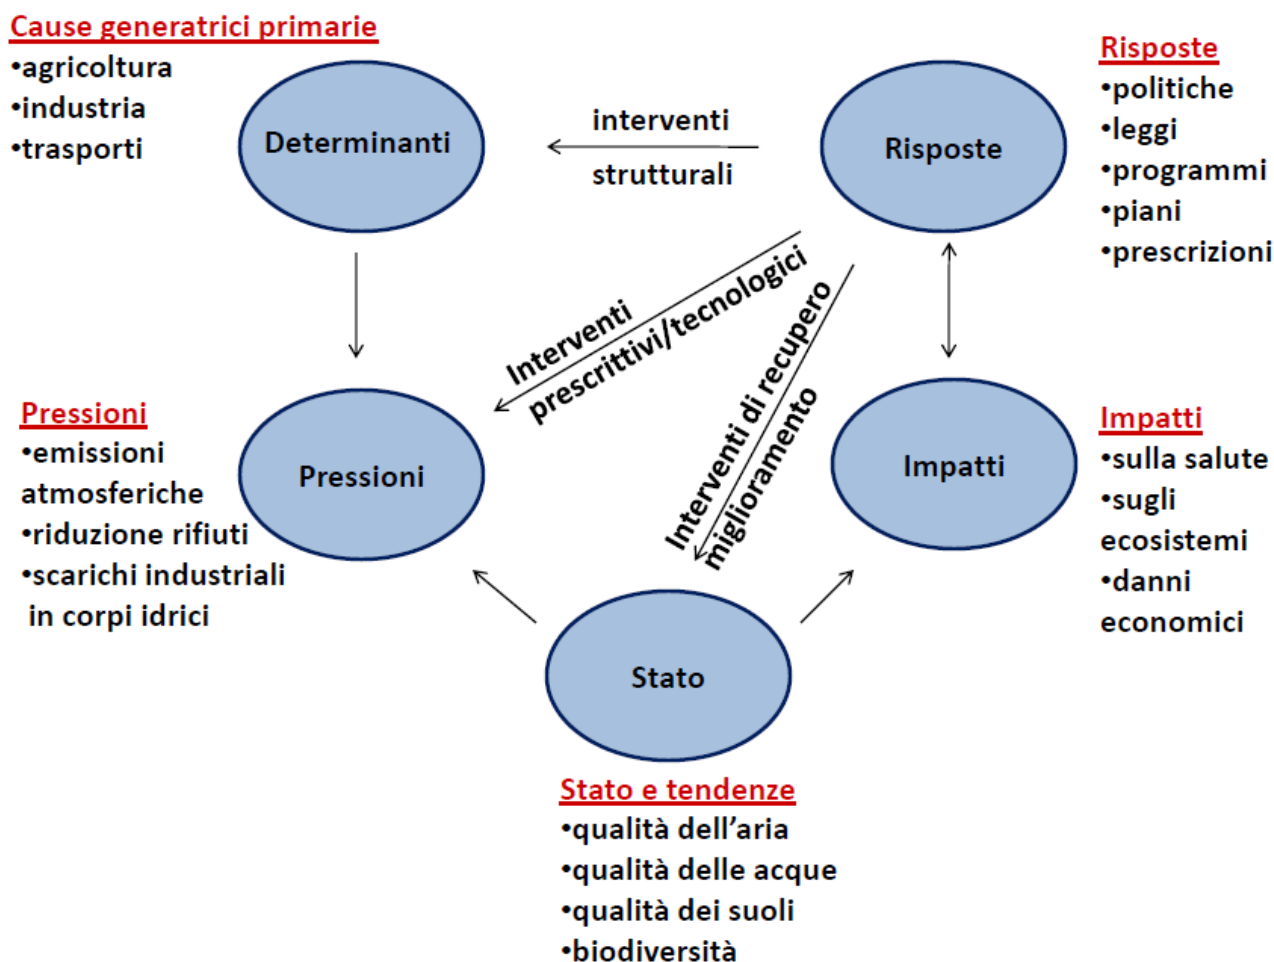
Cause generatrici primarie
•agricoltura
•industria
•trasporti

Determinanti

interventi
strutturali

Risposte

Risposte
•politiche
•leggi
•programmi
•piani
•prescrizioni

Interventi prescrittivi/tecnologici

Interventi di recupero miglioramento

Pressioni
•emissioni atmosferiche
•riduzione rifiuti
•scarichi industriali in corpi idrici

Pressioni

Impatti

Impatti
•sulla salute
•sugli ecosistemi
•danni economici

Stato

Stato e tendenze
•qualità dell'aria
•qualità delle acque
•qualità dei suoli
•biodiversità